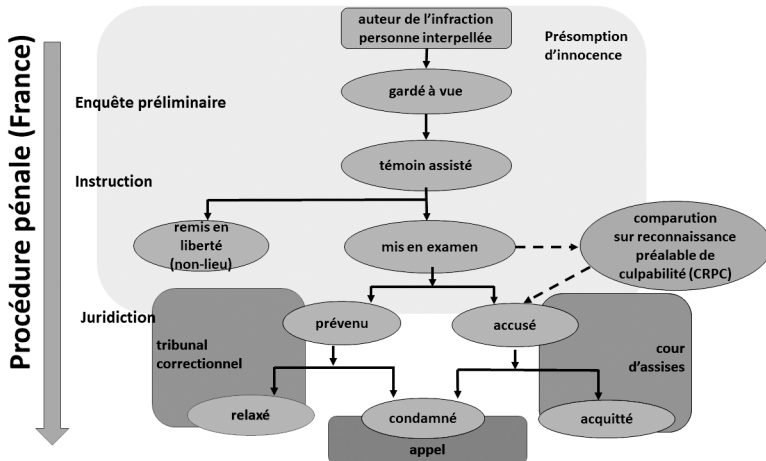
Procédure pénale (France)

auteur de l'infraction personne interpellée

Présomption d'innocence

Enquête préliminaire

gardé à vue

Instruction

témoin assisté

remis en liberté (non-lieu)

mis en examen

comparution sur reconnaissance préalable de culpabilité (CRPC)

Juridiction

prévenu

accusé

tribunal correctionnel

cour d'assises

relaxé

condamné

acquitté

appel